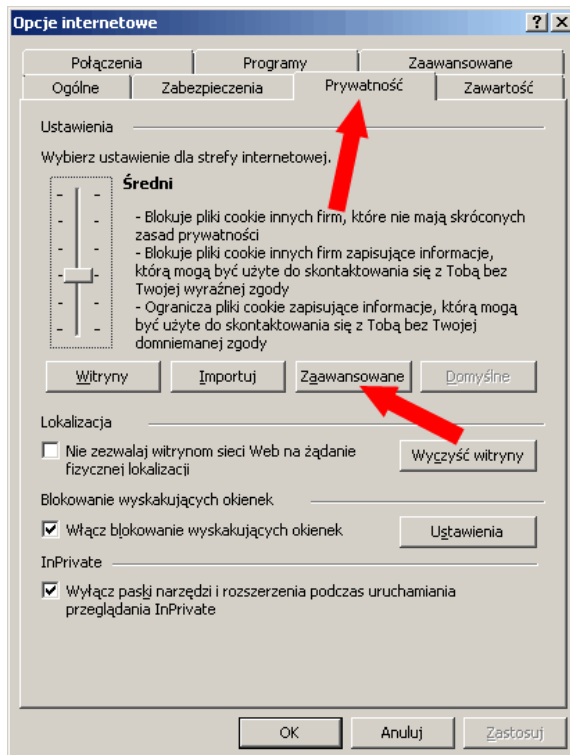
Opcje internetowe

? X

Połączenia | Programy | Zaawansowane
Ogólne | Zabezpieczenia | Prywatność | Zawartość

Ustawienia

Wybierz ustawienie dla strefy internetowej.

Średni

- Blokuje pliki cookie innych firm, które nie mają skróconych zasad prywatności
- Blokuje pliki cookie innych firm zapisujące informacje, którą mogą być użyte do skontaktowania się z Tobą bez Twojej wyraźnej zgody
- Ogranicza pliki cookie zapisujące informacje, którą mogą być użyte do skontaktowania się z Tobą bez Twojej domniemanej zgody

Witryny | Importuj | Zaawansowane | Domyślne

Lokalizacja

Nie zezwalaj witrynom sieci Web na żądanie fizycznej lokalizacji

Wyczyść witryny

Blokowanie wyskakujących okienek

Włącz blokowanie wyskakujących okienek

Ustawienia

InPrivate

Wyłącz paski narzędzi i rozszerzenia podczas uruchamiania przeglądania InPrivate

OK | Anuluj | Zastosuj